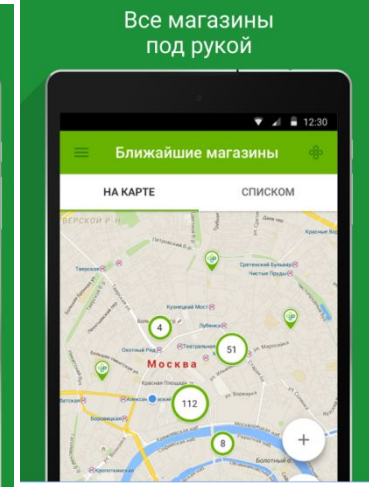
Все магазины под рукой

12:30

Ближайшие магазины

НА КАРТЕ

СПИСКОМ

ВЕРСКОЙ Р Н

Тверская

Сретенский Бульвар

Чистые Пруды

Кузнецкий Мост

Лубянка

Охотный Ряд

Театральная

Москва

Красная Площадь

Боровицкая

4

51

112

8

+